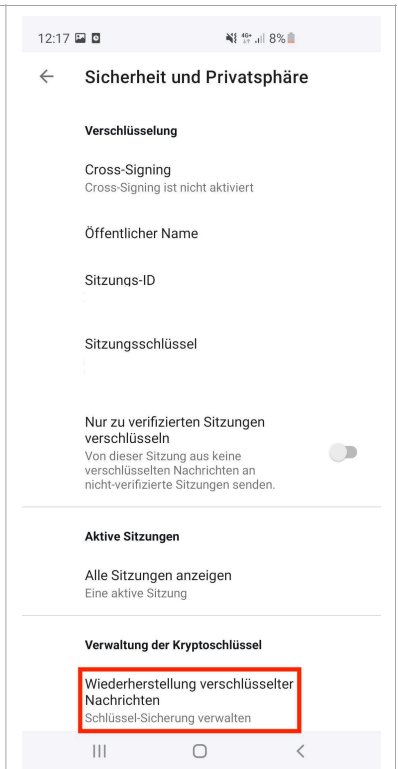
12:17 8%

Sicherheit und Privatsphäre

Verschlüsselung

Cross-Signing
Cross-Signing ist nicht aktiviert

Öffentlicher Name

Sitzungs-ID

Sitzungsschlüssel

Nur zu verifizierten Sitzungen verschlüsseln
Von dieser Sitzung aus keine verschlüsselten Nachrichten an nicht-verifizierte Sitzungen senden.

Aktive Sitzungen

Alle Sitzungen anzeigen
Eine aktive Sitzung

Verwaltung der Kryptoschlüssel

Wiederherstellung verschlüsselter Nachrichten
Schlüssel-Sicherung verwalten